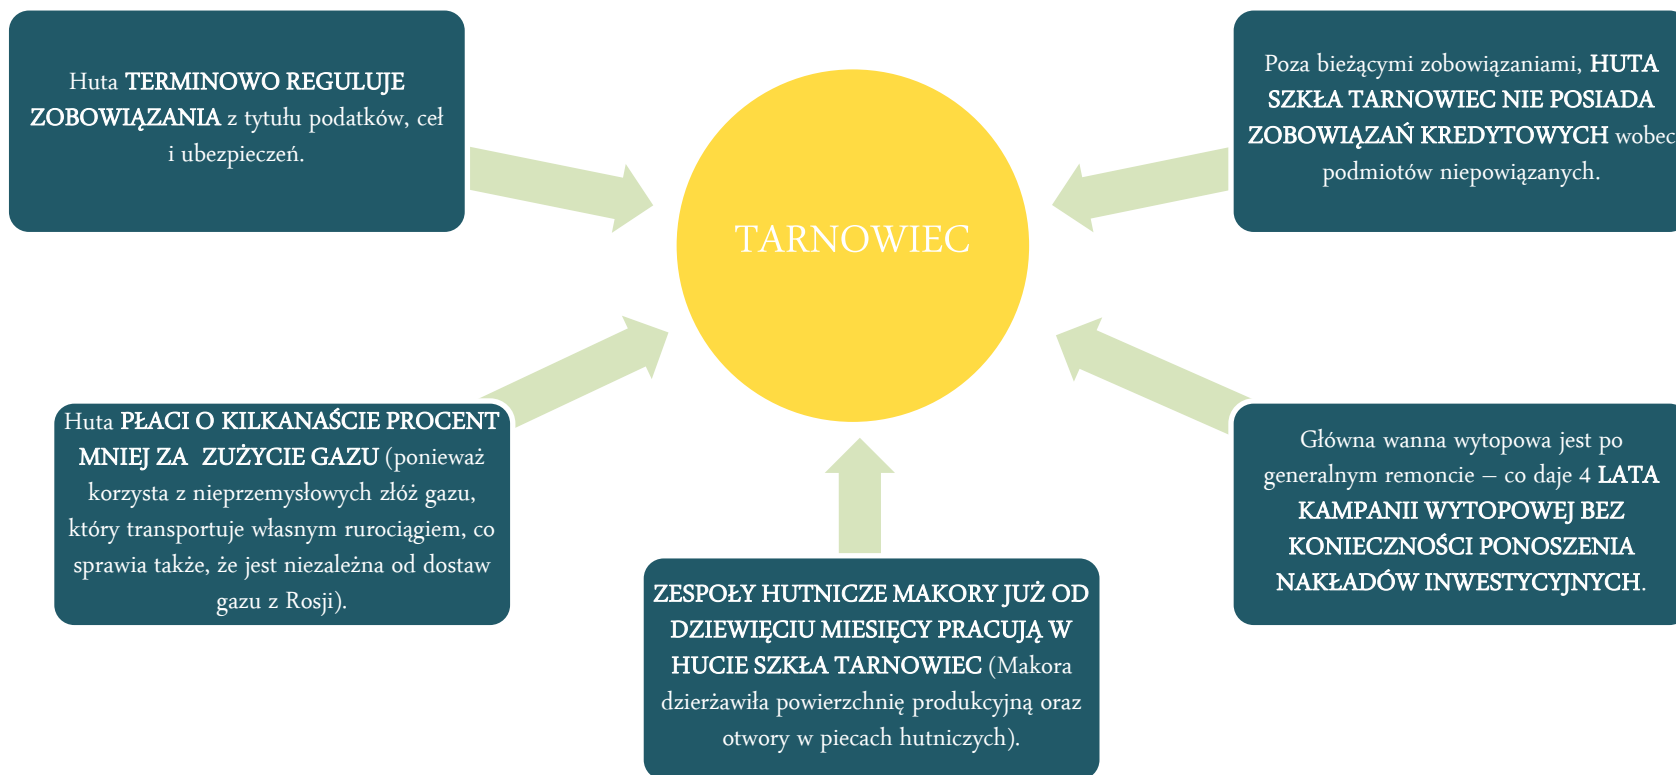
Huta TERMINOWO REGULUJE ZOBOWIĄZANIA z tytułu podatków, ceł i ubezpieczeń.

Poza bieżącymi zobowiązaniami, HUTA SZKŁA TARNOWIEC NIE POSIADA ZOBOWIĄZAŃ KREDYTOWYCH wobec podmiotów niepowiązanych.

TARNOWIEC

Huta PŁACI O KILKANAŚCIE PROCENT MNIEJ ZA ZUŻYCIE GAZU (ponieważ korzysta z nieprzemysłowych złóż gazu, który transportuje własnym rurociągiem, co sprawia także, że jest niezależna od dostaw gazu z Rosji).

Główna wanna wytopowa jest po generalnym remoncie – co daje 4 LATA KAMPANII WYTOPOWEJ BEZ KONIECZNOŚCI PONOSZENIA NAKŁADÓW INWESTYCYJNYCH.

ZESPOŁY HUTNICZE MAKORY JUŻ OD DZIEWIĘCIU MIESIĘCY PRACUJĄ W HUCIE SZKŁA TARNOWIEC (Makora dzierżawiła powierzchnię produkcyjną oraz otwory w piecach hutniczych).